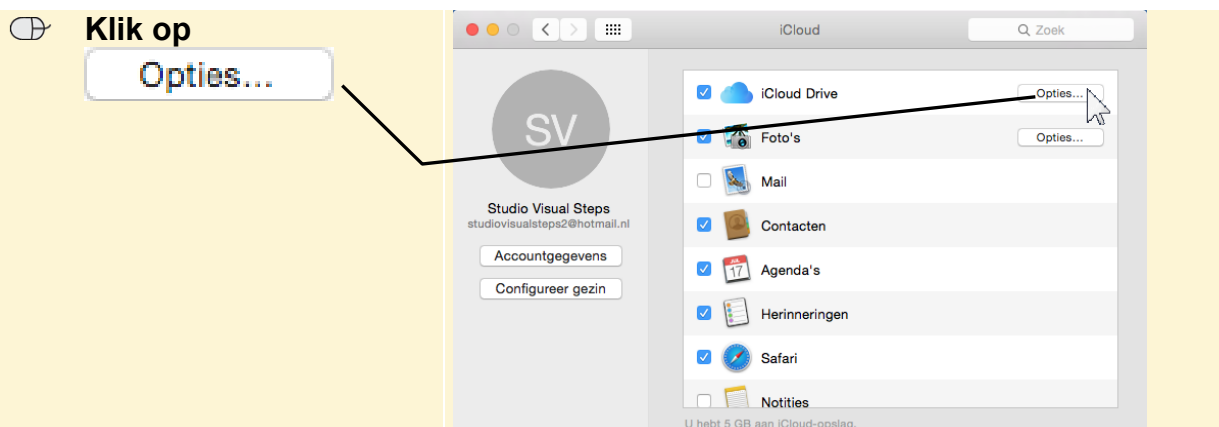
Klik op

Opties...

iCloud

Zoek

SV

Studio Visual Steps
studiovisualsteps2@hotmail.nl

Accountgegevens

Configureer gezin

iCloud Drive
Opties...

Foto's
Opties...

Mail

Contacten

JUL
17
Agenda's

Herinneringen

Safari

Notities

U hebt 5 GB aan iCloud-opslag.